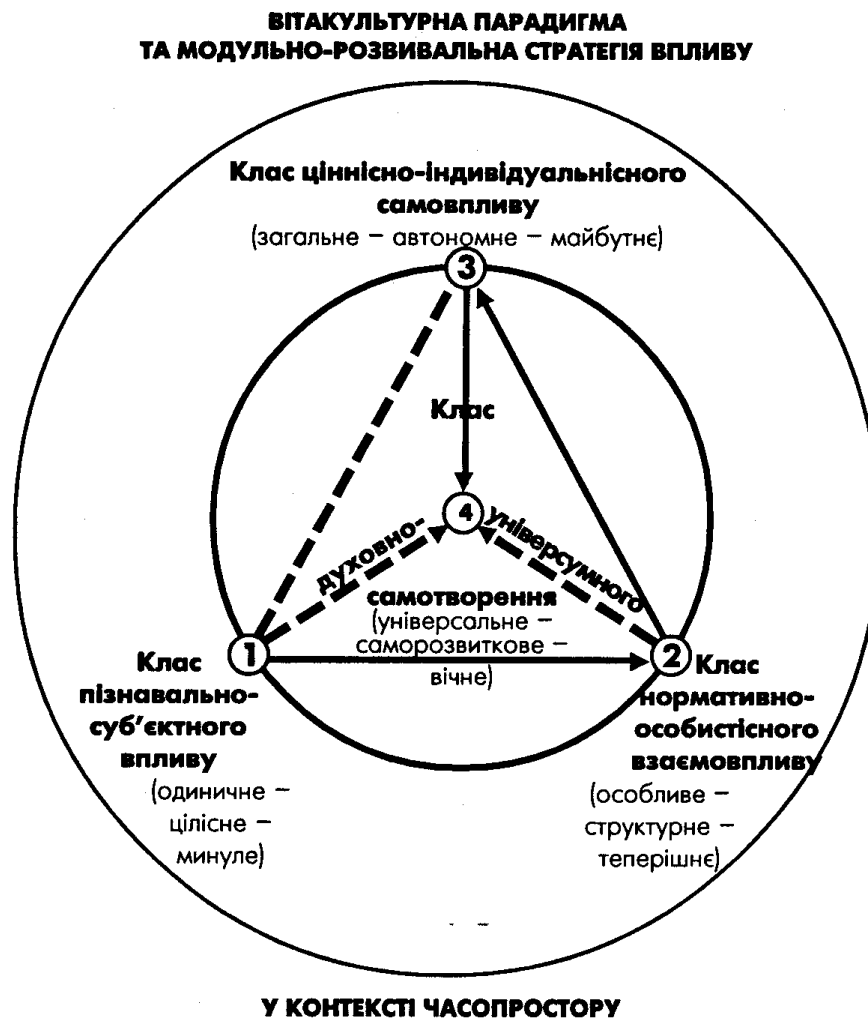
ВІТАКУЛЬТУРНА ПАРАДИГМА
ТА МОДУЛЬНО-РОЗВИВАЛЬНА СТРАТЕГІЯ ВПЛИВУ

Клас ціннісно-індивідуальнісного самовпливу
(загальне – автономне – майбутнє)

3

Клас

4

духовно-

універсумного

самотворення
(універсальне – саморозвиткове – вічне)

1

Клас пізнавально-суб'єктного впливу
(одиничне – цілісне – минуле)

2

Клас нормативно-особистісного взаємовпливу
(особливе – структурне – теперішнє)

У КОНТЕКСТІ ЧАСОПРОСТОРУ